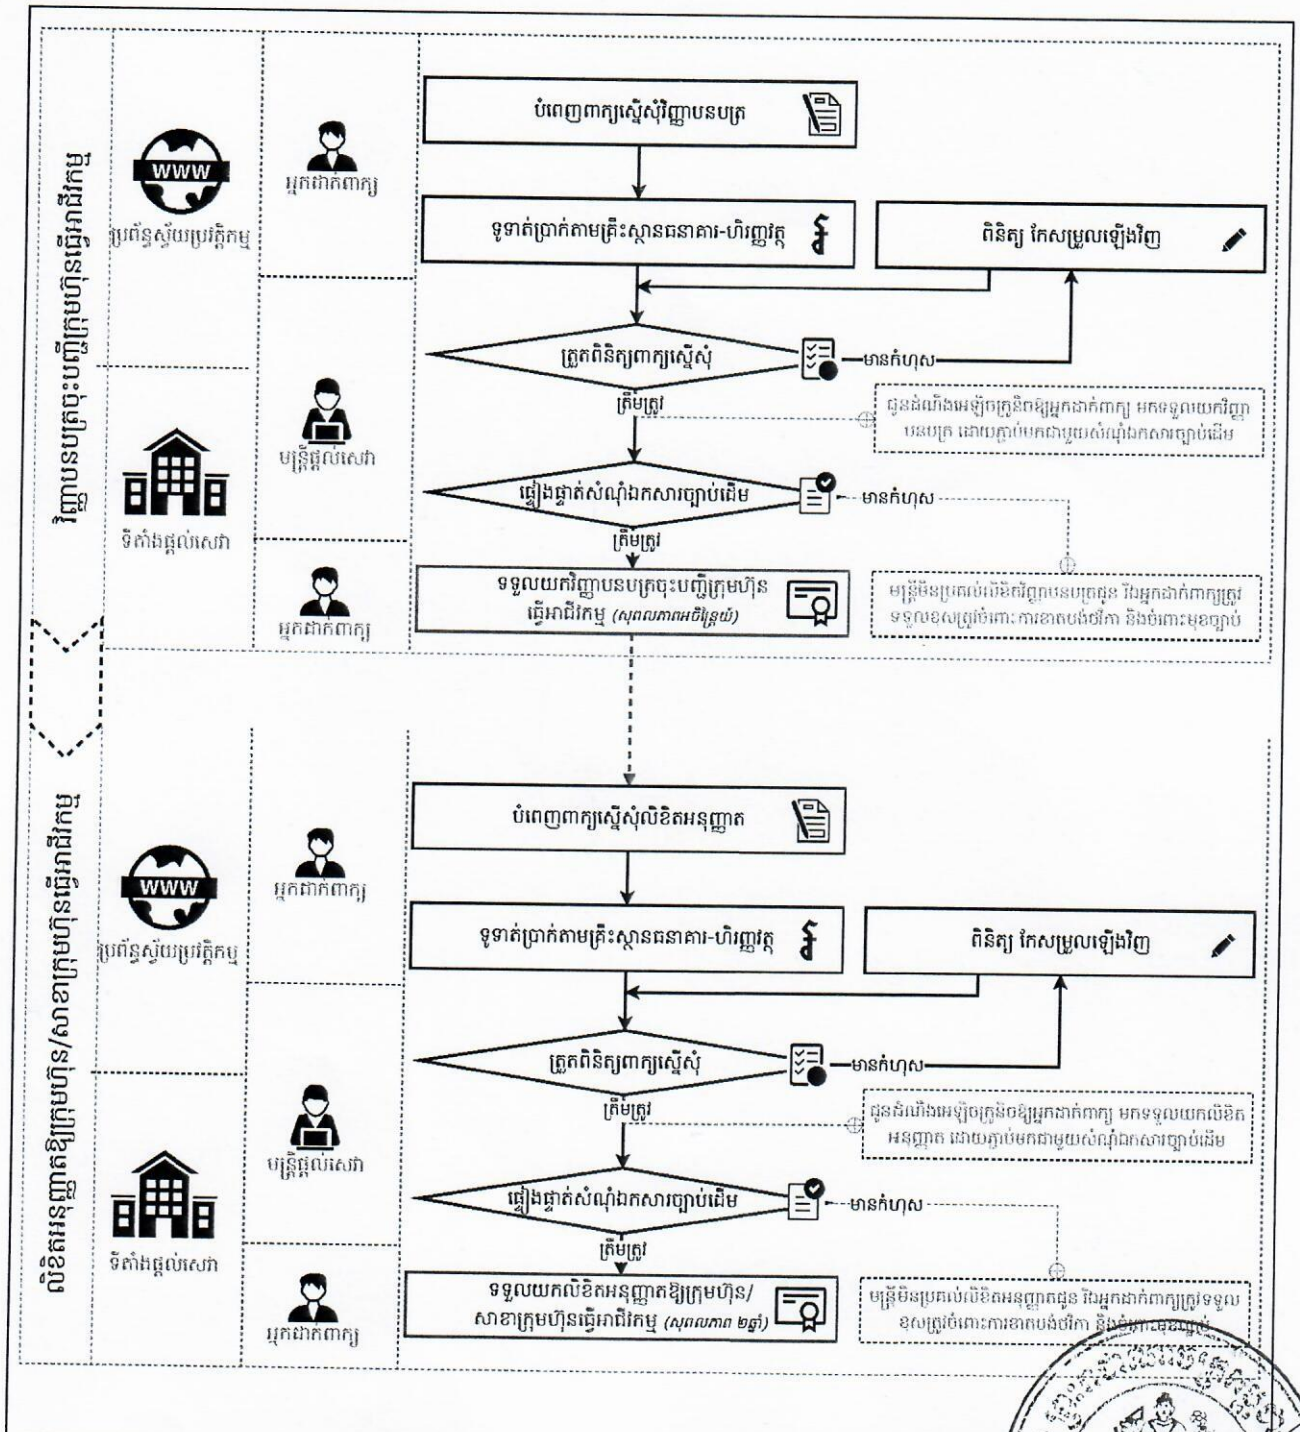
វិញ្ញាបនបត្រចុះបញ្ជីក្រុមហ៊ុនធ្វើអាជីវកម្ម

WWW
ប្រព័ន្ធស្វ័យប្រវត្តិកម្ម

អ្នកដាក់ពាក្យ

បំពេញពាក្យស្នើសុំវិញ្ញាបនបត្រ

ទូទាត់ប្រាក់តាមគ្រឹះស្ថានធនាគារ-ហិរញ្ញវត្ថុ

ពិនិត្យ កែសម្រួលឡើងវិញ

ត្រួតពិនិត្យពាក្យស្នើសុំ

មានកំហុស

ត្រឹមត្រូវ

ជូនដំណឹងអេឡិចត្រូនិចឱ្យអ្នកដាក់ពាក្យ មកទទួលយកវិញ្ញាបនបត្រ ដោយភ្ជាប់មកជាមួយសំណុំឯកសារច្បាប់ដើម

មន្ត្រីផ្តល់សេវា

ទីតាំងផ្តល់សេវា

ផ្ទៀងផ្ទាត់សំណុំឯកសារច្បាប់ដើម

មានកំហុស

ត្រឹមត្រូវ

អ្នកដាក់ពាក្យ

ទទួលយកវិញ្ញាបនបត្រចុះបញ្ជីក្រុមហ៊ុនធ្វើអាជីវកម្ម (សុពលភាពអចិន្ត្រៃយ៍)

មន្ត្រីមិនប្រគល់វិញ្ញាបនបត្រជូន រីឯអ្នកដាក់ពាក្យត្រូវទទួលខុសត្រូវចំពោះការខាតបង់ថវិកា និងចំពោះមុខច្បាប់

លិខិតអនុញ្ញាតឱ្យក្រុមហ៊ុន/សាខាក្រុមហ៊ុនធ្វើអាជីវកម្ម

WWW
ប្រព័ន្ធស្វ័យប្រវត្តិកម្ម

អ្នកដាក់ពាក្យ

បំពេញពាក្យស្នើសុំលិខិតអនុញ្ញាត

ទូទាត់ប្រាក់តាមគ្រឹះស្ថានធនាគារ-ហិរញ្ញវត្ថុ

ពិនិត្យ កែសម្រួលឡើងវិញ

ត្រួតពិនិត្យពាក្យស្នើសុំ

មានកំហុស

ត្រឹមត្រូវ

ជូនដំណឹងអេឡិចត្រូនិចឱ្យអ្នកដាក់ពាក្យ មកទទួលយកលិខិតអនុញ្ញាត ដោយភ្ជាប់មកជាមួយសំណុំឯកសារច្បាប់ដើម

មន្ត្រីផ្តល់សេវា

ទីតាំងផ្តល់សេវា

ផ្ទៀងផ្ទាត់សំណុំឯកសារច្បាប់ដើម

មានកំហុស

ត្រឹមត្រូវ

អ្នកដាក់ពាក្យ

ទទួលយកលិខិតអនុញ្ញាតឱ្យក្រុមហ៊ុន/សាខាក្រុមហ៊ុនធ្វើអាជីវកម្ម (សុពលភាព ២ឆ្នាំ)

មន្ត្រីមិនប្រគល់លិខិតអនុញ្ញាតជូន រីឯអ្នកដាក់ពាក្យត្រូវទទួលខុសត្រូវចំពោះការខាតបង់ថវិកា និងចំពោះ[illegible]